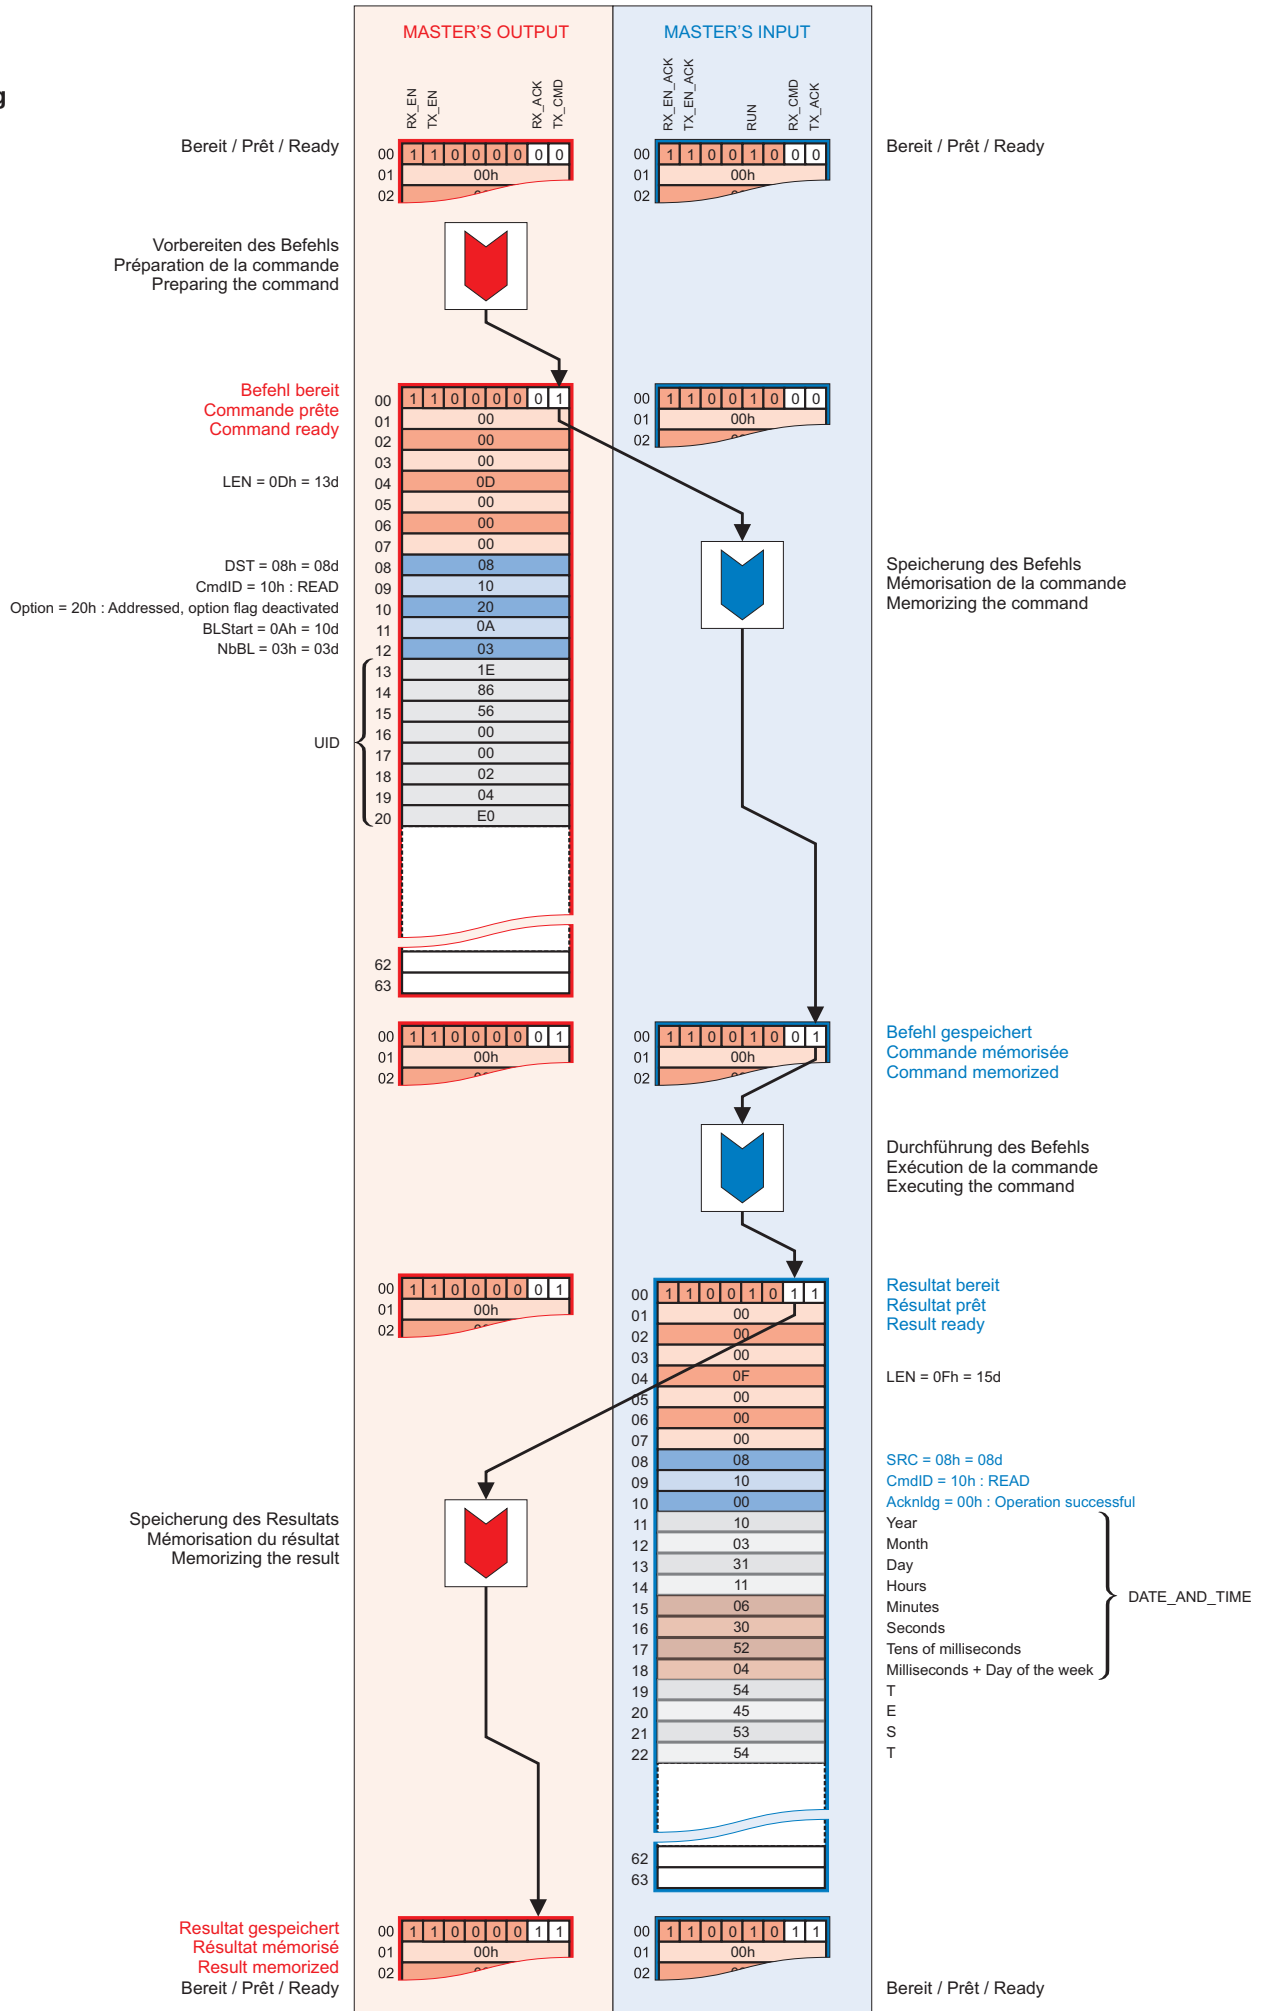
g

MASTER'S OUTPUT

MASTER'S INPUT

RX_EN TX_EN RX_ACK TX_CMD

RX_EN_ACK TX_EN_ACK RUN RX_CMD TX_ACK

Bereit / Prêt / Ready

| 00 | 1 1 0 0 0 0 0 0 |
|---|---|
| 01 | 00h |
| 02 | |

| 00 | 1 1 0 0 1 0 0 0 |
|---|---|
| 01 | 00h |
| 02 | |

Bereit / Prêt / Ready

Vorbereiten des Befehls
Préparation de la commande
Preparing the command

Befehl bereit
Commande prête
Command ready

LEN = 0Dh = 13d

DST = 08h = 08d
CmdID = 10h : READ
Option = 20h : Addressed, option flag deactivated
BLStart = 0Ah = 10d
NbBL = 03h = 03d

UID

| 00 | 1 1 0 0 0 0 0 1 |
|---|---|
| 01 | 00 |
| 02 | 00 |
| 03 | 00 |
| 04 | 0D |
| 05 | 00 |
| 06 | 00 |
| 07 | 00 |
| 08 | 08 |
| 09 | 10 |
| 10 | 20 |
| 11 | 0A |
| 12 | 03 |
| 13 | 1E |
| 14 | 86 |
| 15 | 56 |
| 16 | 00 |
| 17 | 00 |
| 18 | 02 |
| 19 | 04 |
| 20 | E0 |
| 62 | |
| 63 | |

| 00 | 1 1 0 0 1 0 0 0 |
|---|---|
| 01 | 00h |
| 02 | |

Speicherung des Befehls
Mémorisation de la commande
Memorizing the command

| 00 | 1 1 0 0 0 0 0 1 |
|---|---|
| 01 | 00h |
| 02 | |

| 00 | 1 1 0 0 1 0 0 1 |
|---|---|
| 01 | 00h |
| 02 | |

Befehl gespeichert
Commande mémorisée
Command memorized

Durchführung des Befehls
Exécution de la commande
Executing the command

| 00 | 1 1 0 0 0 0 0 1 |
|---|---|
| 01 | 00h |
| 02 | |

Resultat bereit
Résultat prêt
Result ready

LEN = 0Fh = 15d

SRC = 08h = 08d
CmdID = 10h : READ
Acknldg = 00h : Operation successful

| 00 | 1 1 0 0 1 0 1 1 | |
|---|---|---|
| 01 | 00 | |
| 02 | 00 | |
| 03 | 00 | |
| 04 | 0F | |
| 05 | 00 | |
| 06 | 00 | |
| 07 | 00 | |
| 08 | 08 | |
| 09 | 10 | |
| 10 | 00 | |
| 11 | 10 | Year |
| 12 | 03 | Month |
| 13 | 31 | Day |
| 14 | 11 | Hours |
| 15 | 06 | Minutes |
| 16 | 30 | Seconds |
| 17 | 52 | Tens of milliseconds |
| 18 | 04 | Milliseconds + Day of the week |
| 19 | 54 | T |
| 20 | 45 | E |
| 21 | 53 | S |
| 22 | 54 | T |
| 62 | | |
| 63 | | |

DATE_AND_TIME

Speicherung des Resultats
Mémorisation du résultat
Memorizing the result

Resultat gespeichert
Résultat mémorisé
Result memorized
Bereit / Prêt / Ready

| 00 | 1 1 0 0 0 0 1 1 |
|---|---|
| 01 | 00h |
| 02 | |

| 00 | 1 1 0 0 1 0 1 1 |
|---|---|
| 01 | 00h |
| 02 | |

Bereit / Prêt / Ready